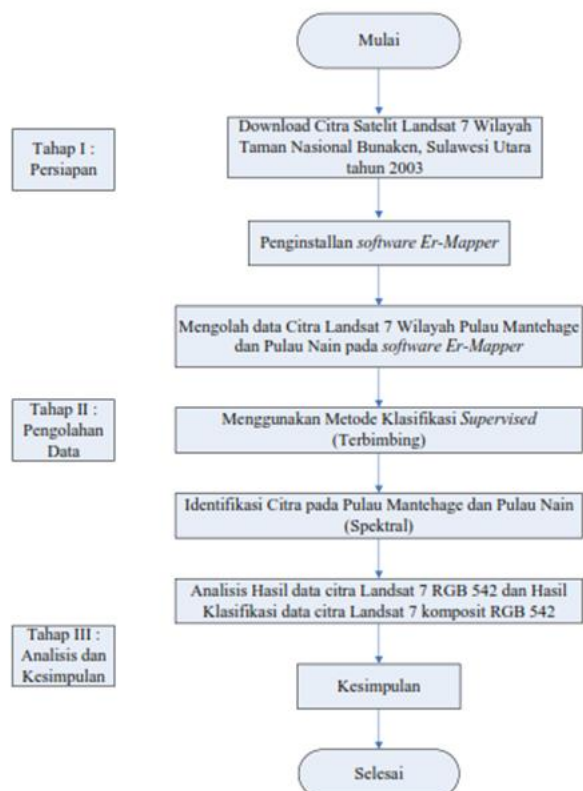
Mulai

Tahap I : Persiapan

Download Citra Satelit Landsat 7 Wilayah Taman Nasional Bunaken, Sulawesi Utara tahun 2003

Penginstallan *software Er-Mapper*

Mengolah data Citra Landsat 7 Wilayah Pulau Mantehage dan Pulau Nain pada *software Er-Mapper*

Tahap II : Pengolahan Data

Menggunakan Metode Klasifikasi *Supervised* (Terbimbing)

Identifikasi Citra pada Pulau Mantehage dan Pulau Nain (Spektral)

Analisis Hasil data citra Landsat 7 RGB 542 dan Hasil Klasifikasi data citra Landsat 7 komposit RGB 542

Tahap III : Analisis dan Kesimpulan

Kesimpulan

Selesai